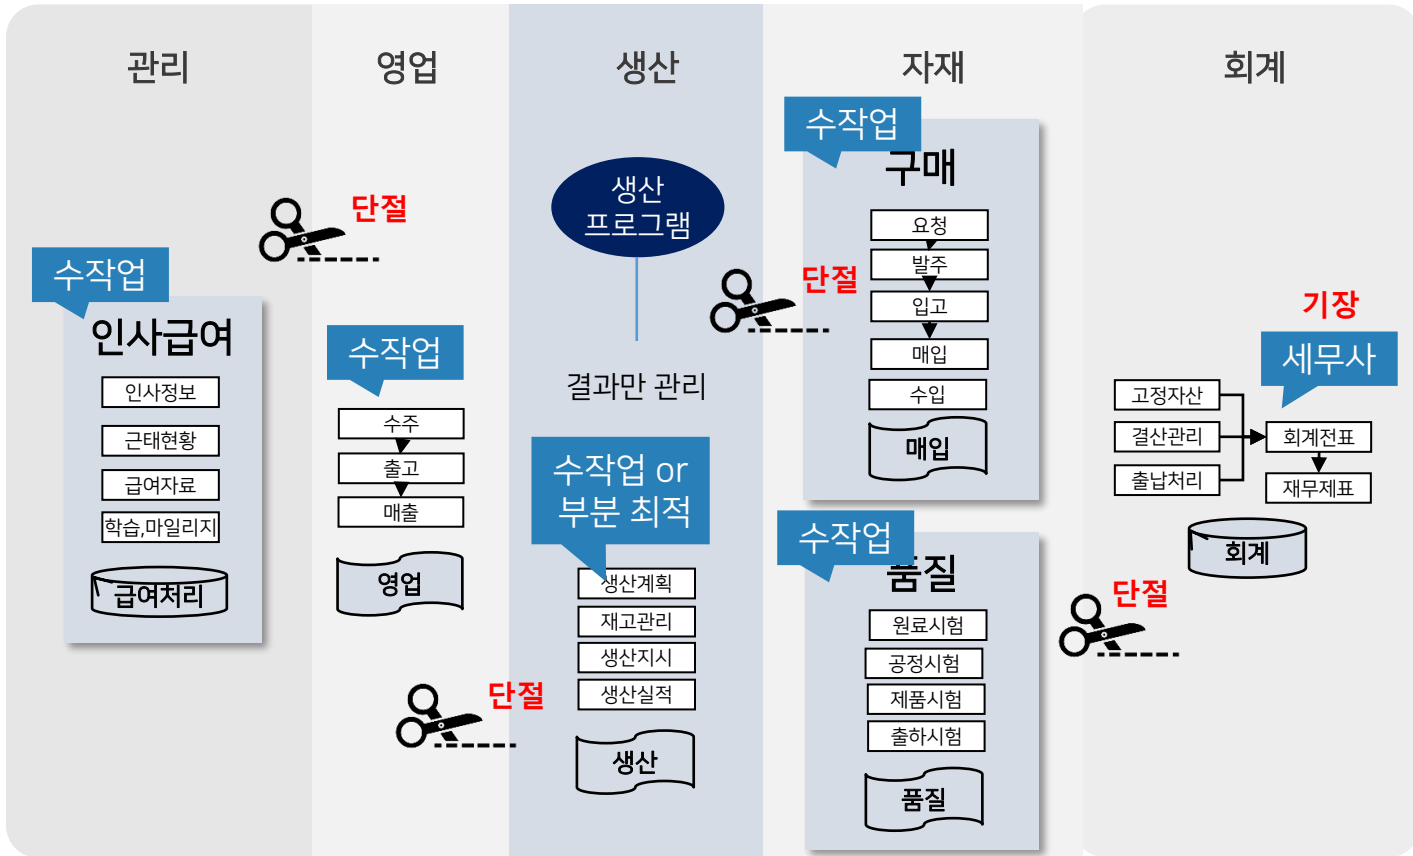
관리

영업

생산

자재

회계

단절

수작업

인사급여

인사정보

근태현황

급여자료

학습,마일리지

급여처리

수작업

수주

출고

매출

영업

생산 프로그램

결과만 관리

수작업 or 부분 최적

생산계획

재고관리

생산지시

생산실적

생산

단절

수작업

구매

요청

발주

입고

매입

수입

매입

단절

수작업

품질

원료시험

공정시험

제품시험

출하시험

품질

기장

세무사

고정자산

결산관리

출납처리

회계전표

재무제표

회계

단절